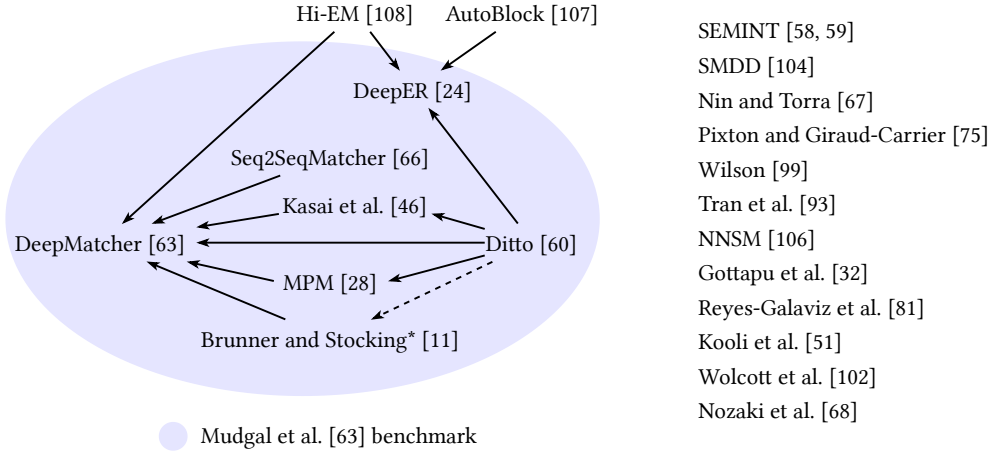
Hi-EM [108]
AutoBlock [107]
DeepER [24]
Seq2SeqMatcher [66]
Kasai et al. [46]
DeepMatcher [63]
Ditto [60]
MPM [28]
Brunner and Stocking* [11]

Mudgal et al. [63] benchmark

SEMINT [58, 59]
SMDD [104]
Nin and Torra [67]
Pixton and Giraud-Carrier [75]
Wilson [99]
Tran et al. [93]
NNSM [106]
Gottapu et al. [32]
Reyes-Galaviz et al. [81]
Kooli et al. [51]
Wolcott et al. [102]
Nozaki et al. [68]